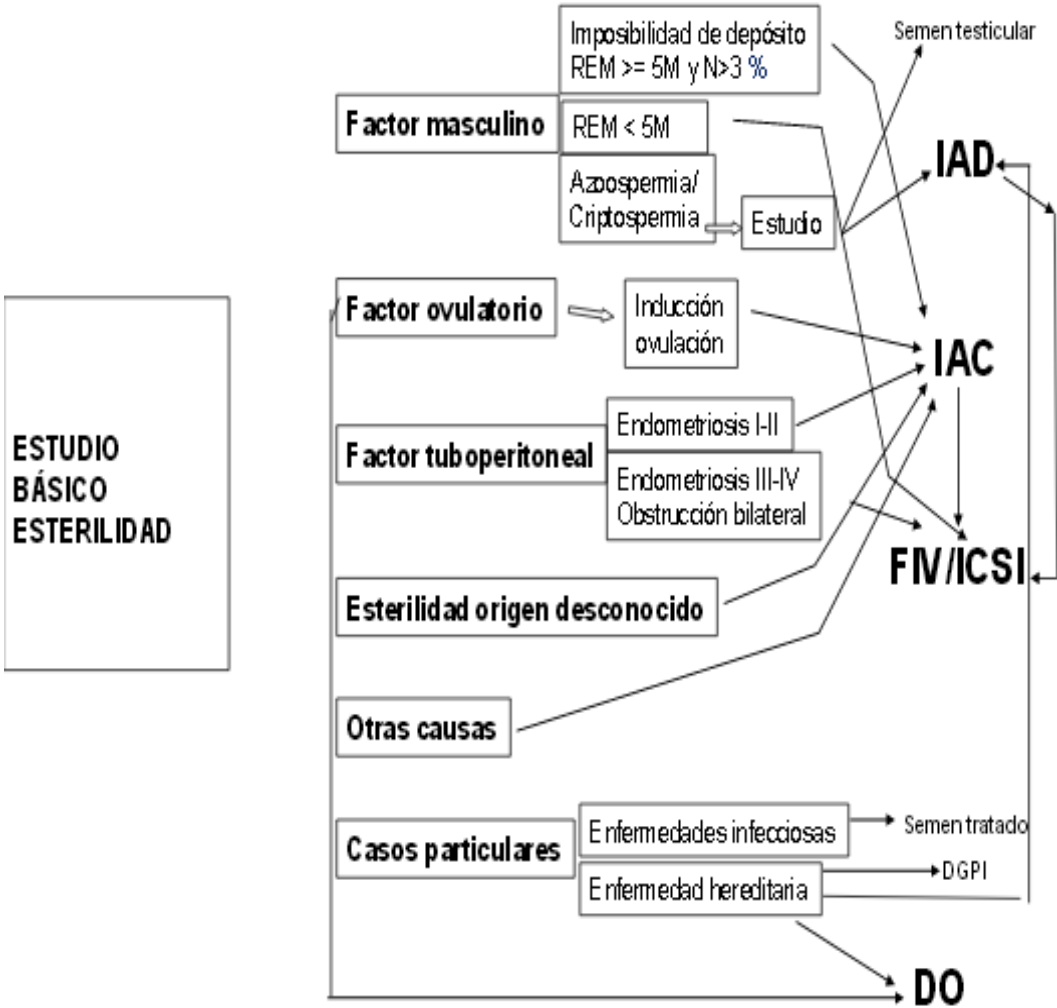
ESTUDIO BÁSICO ESTERILIDAD

Factor masculino

Imposibilidad de depósito REM >= 5M y N>3 %

REM < 5M

Azoospermia/ Criptospermia

Estudio

Semen testicular

IAD

Factor ovulatorio

Inducción ovulación

IAC

Factor tuboperitoneal

Endometriosis I-II

Endometriosis III-IV Obstrucción bilateral

FIV/ICSI

Esterilidad origen desconocido

Otras causas

Casos particulares

Enfermedades infecciosas

Semen tratado

Enfermedad hereditaria

DGPI

DO